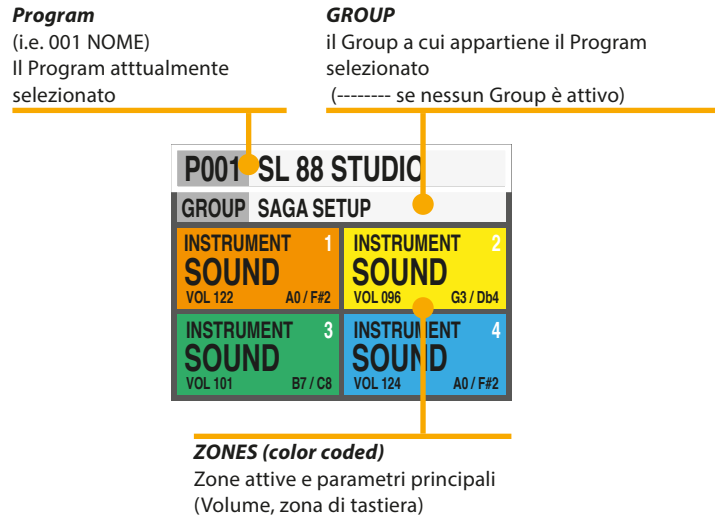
**Program**
(i.e. 001 NOME)
Il Program atttualmente selezionato

**GROUP**
il Group a cui appartiene il Program selezionato
(-------- se nessun Group è attivo)

P001 SL 88 STUDIO

GROUP SAGA SETUP

INSTRUMENT 1
SOUND
VOL 122 A0 / F#2

INSTRUMENT 2
SOUND
VOL 096 G3 / Db4

INSTRUMENT 3
SOUND
VOL 101 B7 / C8

INSTRUMENT 4
SOUND
VOL 124 A0 / F#2

**ZONES (color coded)**
Zone attive e parametri principali (Volume, zona di tastiera)